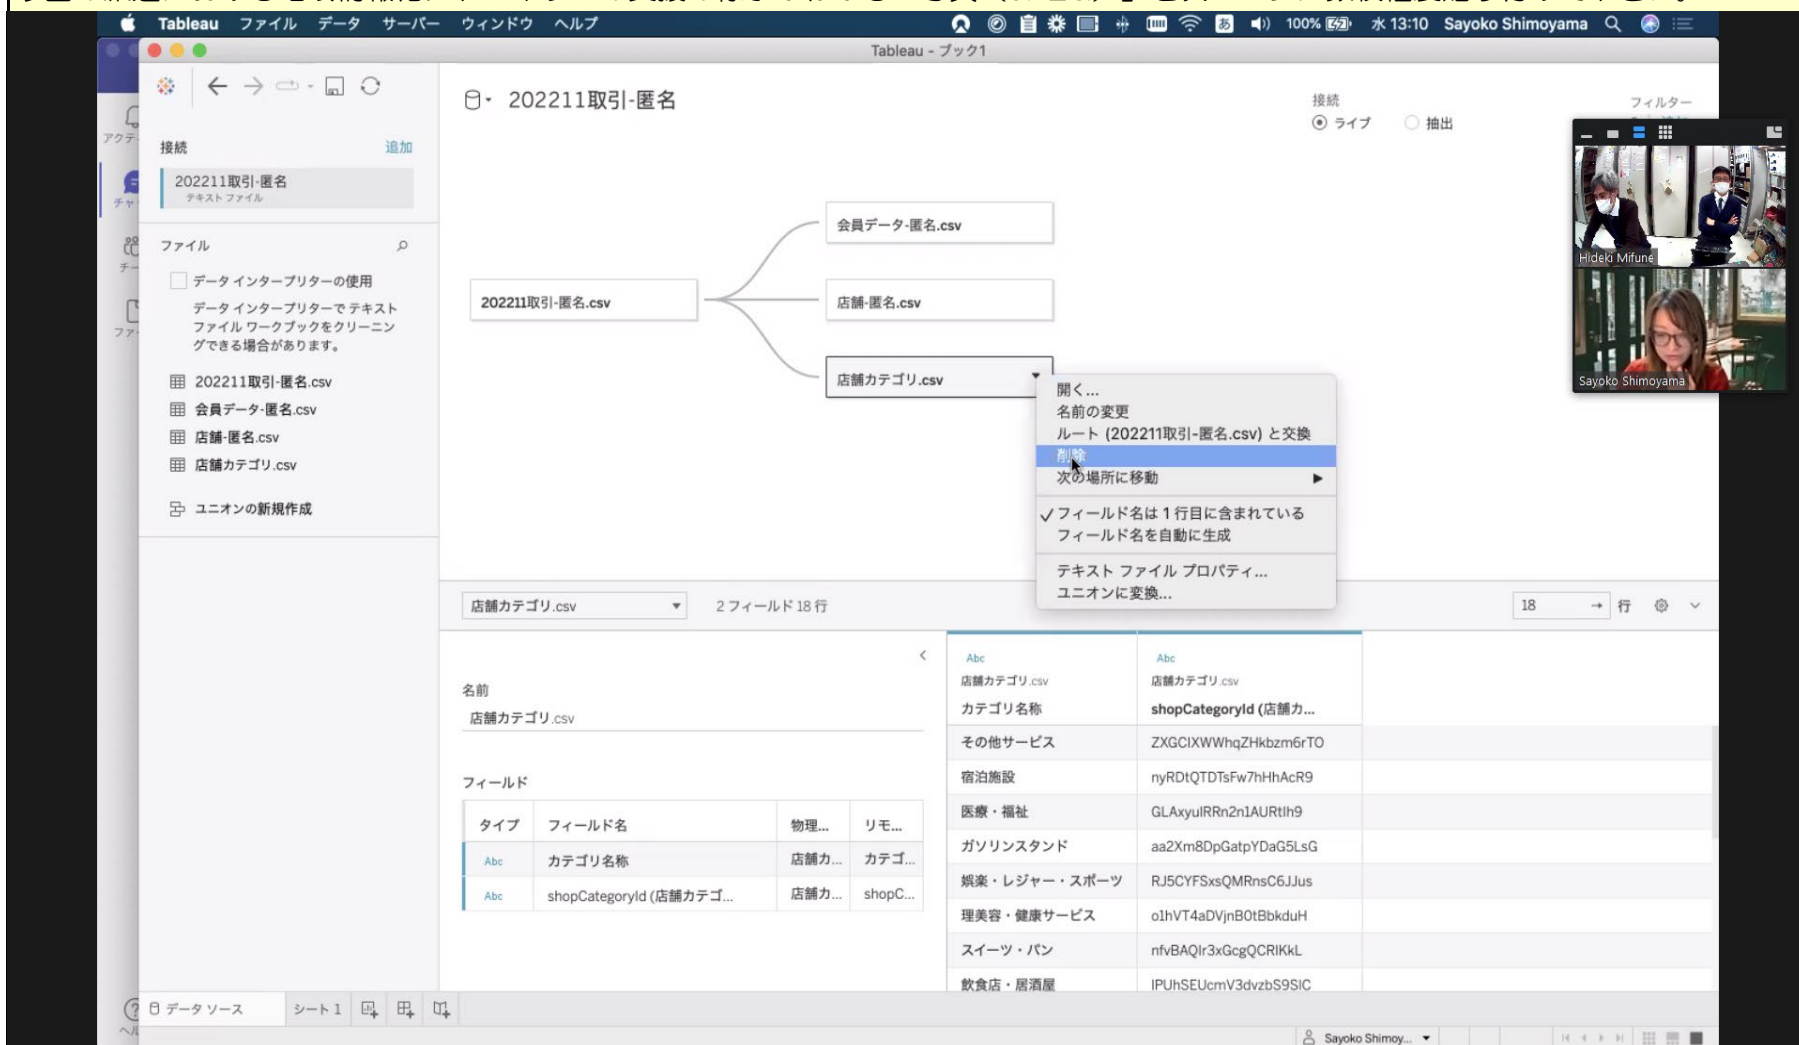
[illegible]

Tableau ファイル データ サーバー ウィンドウ ヘルプ 100% 水 13:10 Sayoko Shimoyama

Tableau - ブック1

接続 追加

202211取引-匿名
テキスト ファイル

ファイル

データ インタープリターの使用

データ インタープリターでテキスト ファイル ワークブックをクリーニングできる場合があります。

202211取引-匿名.csv
会員データ-匿名.csv
店舗-匿名.csv
店舗カテゴリ.csv

ユニオンの新規作成

202211取引-匿名

接続
ライブ 抽出

フィルター

Hideki Mifune
Sayoko Shimoyama

202211取引-匿名.csv
会員データ-匿名.csv
店舗-匿名.csv
店舗カテゴリ.csv

開く...
名前の変更
ルート (202211取引-匿名.csv) と交換
削除
次の場所に移動
✓フィールド名は 1 行目に含まれている
フィールド名を自動に生成
テキスト ファイル プロパティ...
ユニオンに変換...

店舗カテゴリ.csv 2 フィールド 18 行

18 行

名前
店舗カテゴリ.csv

フィールド

| タイプ | フィールド名 | 物理... | リモ... |
|---|---|---|---|
| Abc | カテゴリ名称 | 店舗カ... | カテゴ... |
| Abc | shopCategoryId (店舗カテゴ... | 店舗カ... | shopC... |

| Abc 店舗カテゴリ.csv カテゴリ名称 | Abc 店舗カテゴリ.csv shopCategoryId (店舗カ... |
|---|---|
| その他サービス | ZXGCIXWWhqZHkbzm6rTO |
| 宿泊施設 | nyRDtQTDTsFw7hHhAcR9 |
| 医療・福祉 | GLAxyulRRn2n1AURtlh9 |
| ガソリンスタンド | aa2Xm8DpGatpYDaG5LsG |
| 娯楽・レジャー・スポーツ | RJ5CYFSxsQMRnsC6JJus |
| 理美容・健康サービス | o1hVT4aDVjnB0tBbkduH |
| スイーツ・パン | nfvBAQlr3xGcgQCRIKkL |
| 飲食店・居酒屋 | IPUhSEUcmV3dvzbS9SIC |

データ ソース シート 1

Sayoko Shimoy...